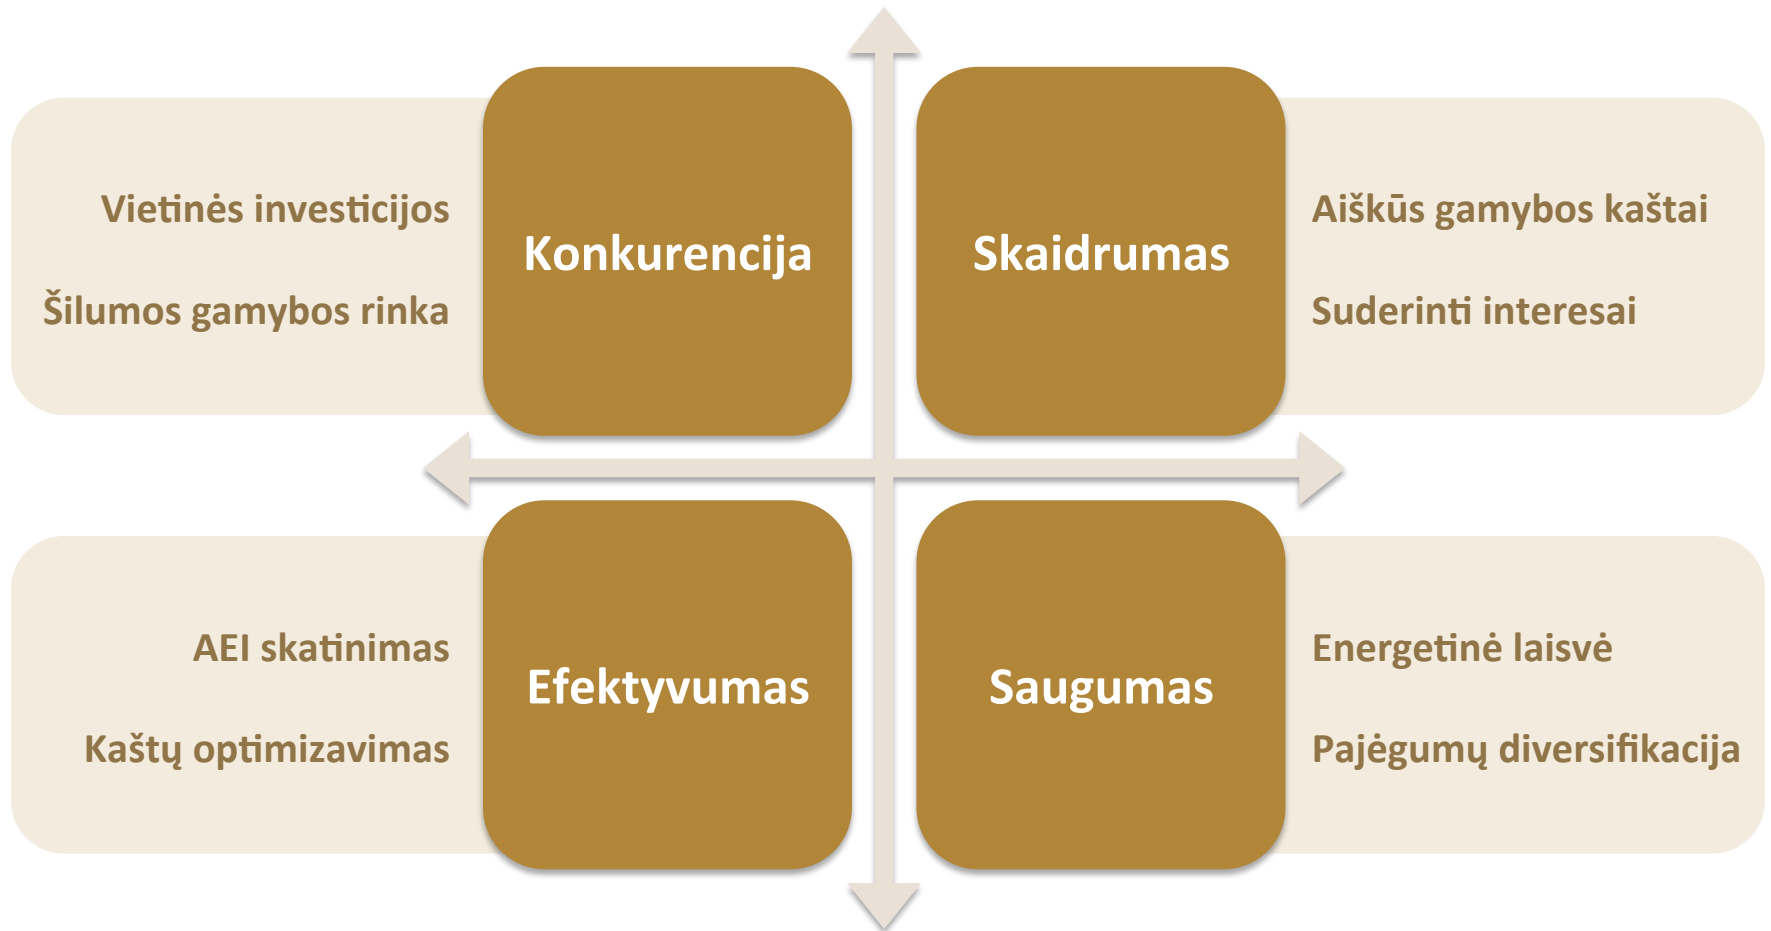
Vietinės investicijos

Šilumos gamybos rinka

Konkurencija

Skaidrumas

Aiškūs gamybos kaštai

Suderinti interesai

AEI skatinimas

Kaštų optimizavimas

Efektyvumas

Saugumas

Energetinė laisvė

Pajėgumų diversifikacija